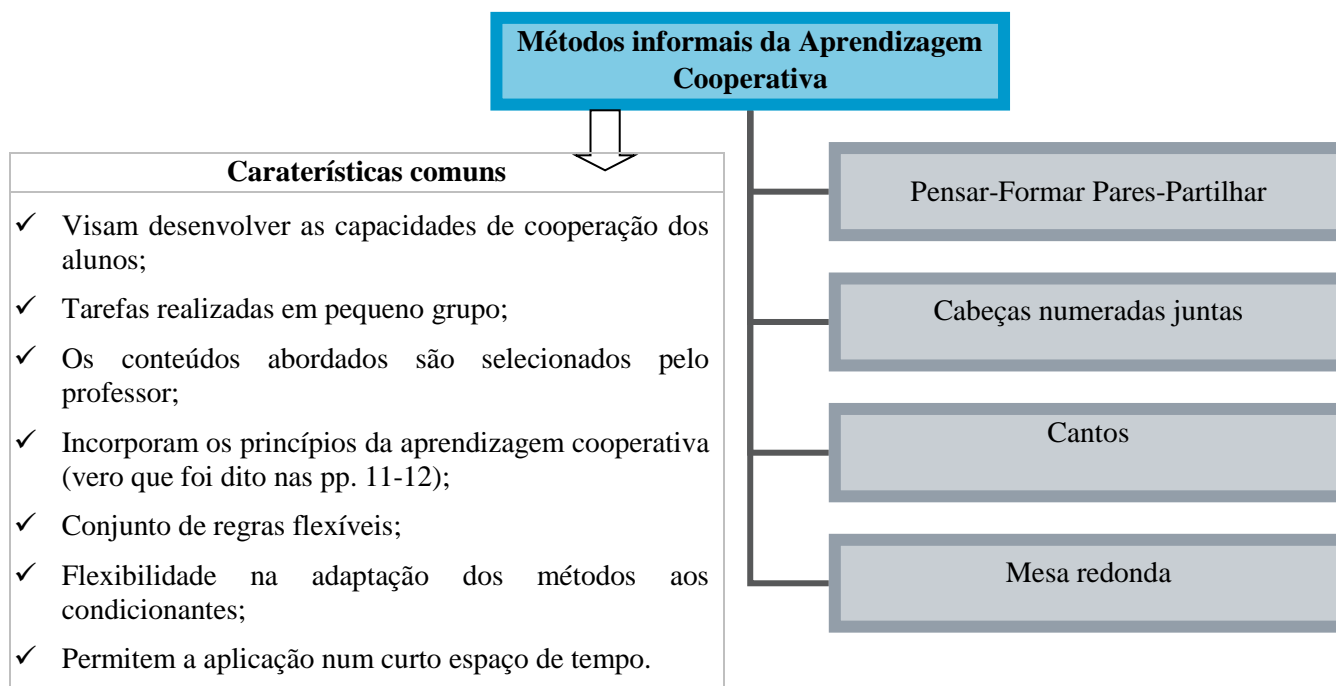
Métodos informais da Aprendizagem Cooperativa

Caraterísticas comuns

✓ Visam desenvolver as capacidades de cooperação dos alunos;

✓ Tarefas realizadas em pequeno grupo;

✓ Os conteúdos abordados são selecionados pelo professor;

✓ Incorporam os princípios da aprendizagem cooperativa (vero que foi dito nas pp. 11-12);

✓ Conjunto de regras flexíveis;

✓ Flexibilidade na adaptação dos métodos aos condicionantes;

✓ Permitem a aplicação num curto espaço de tempo.

Pensar-Formar Pares-Partilhar

Cabeças numeradas juntas

Cantos

Mesa redonda